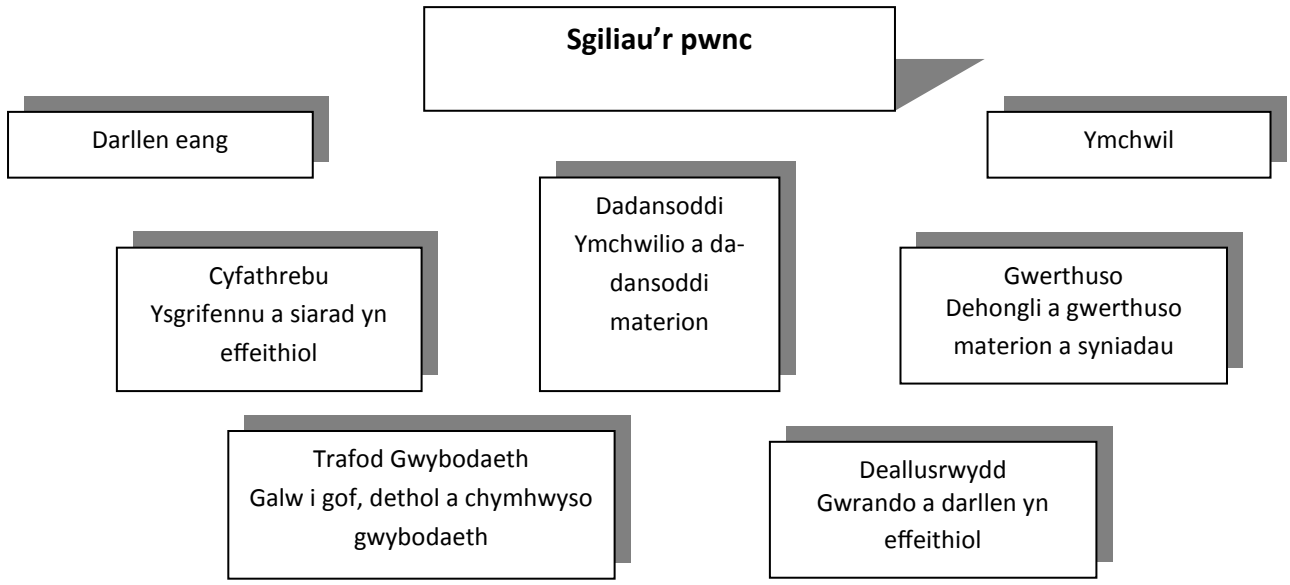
Sgiliau'r pwnc

Darllen eang

Ymchwil

Dadansoddi
Ymchwilio a dadansoddi materion

Cyfathrebu
Ysgrifennu a siarad yn effeithiol

Gwerthuso
Dehongli a gwerthuso materion a syniadau

Trafod Gwybodaeth
Galw i gof, dethol a chymhwyso gwybodaeth

Deallusrwydd
Gwrando a darllen yn effeithiol